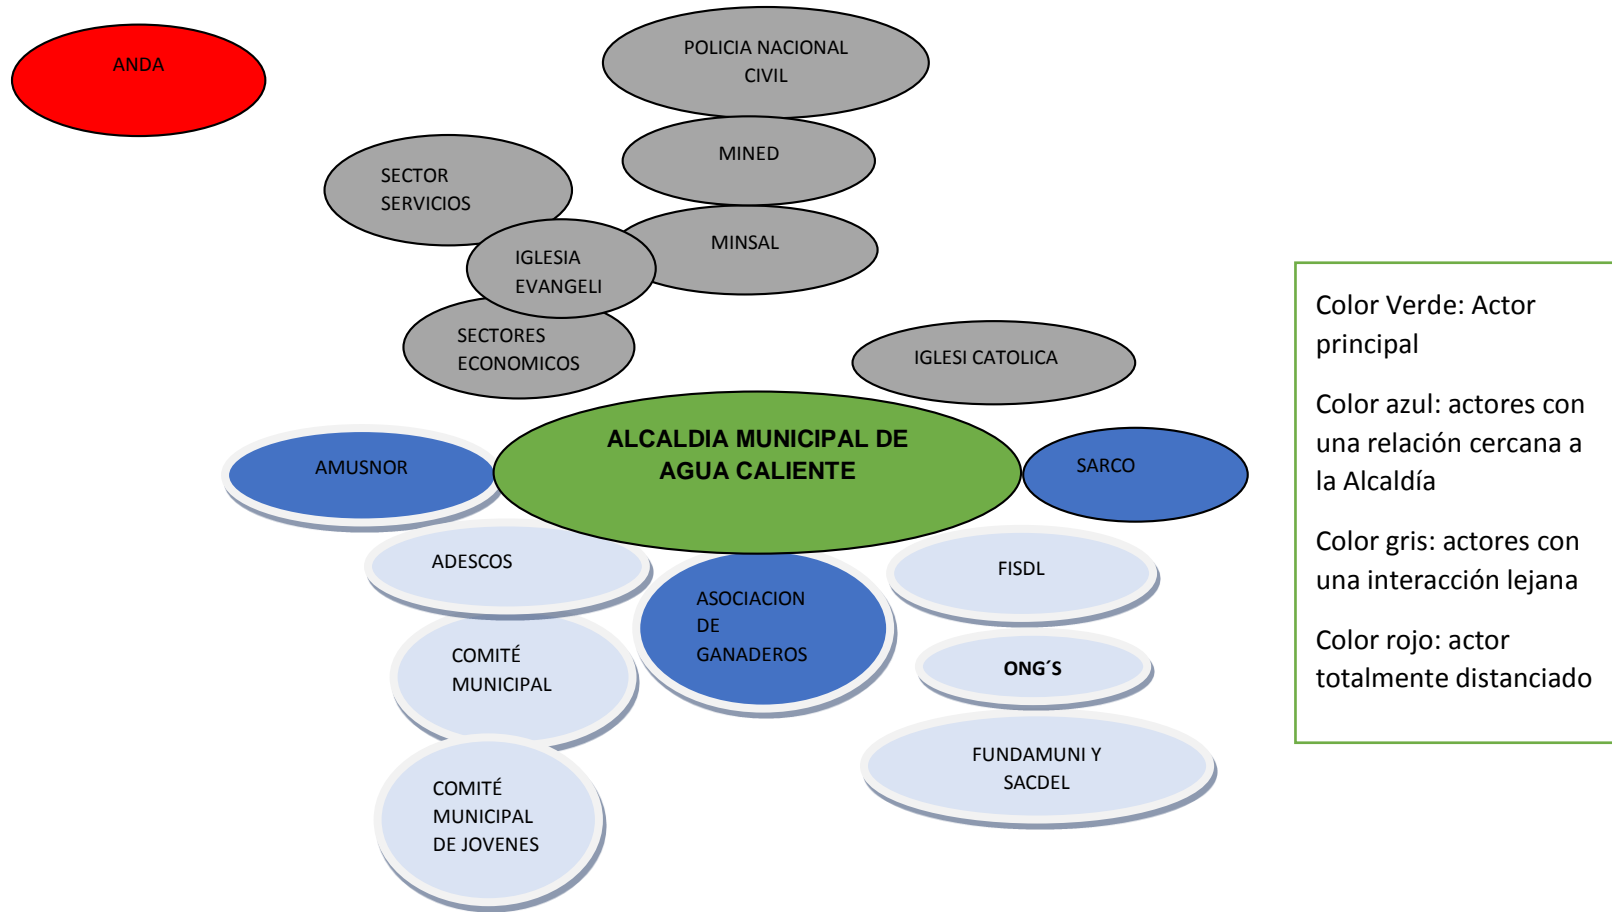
ANDA

POLICIA NACIONAL CIVIL

MINED

SECTOR SERVICIOS

MINSAL

IGLESIA EVANGELI

SECTORES ECONOMICOS

IGLESI CATOLICA

AMUSNOR

ALCALDIA MUNICIPAL DE AGUA CALIENTE

SARCO

ADESCOS

ASOCIACION DE GANADEROS

FISDL

COMITÉ MUNICIPAL

ONG´S

FUNDAMUNI Y SACDEL

COMITÉ MUNICIPAL DE JOVENES

Color Verde: Actor principal

Color azul: actores con una relación cercana a la Alcaldía

Color gris: actores con una interacción lejana

Color rojo: actor totalmente distanciado